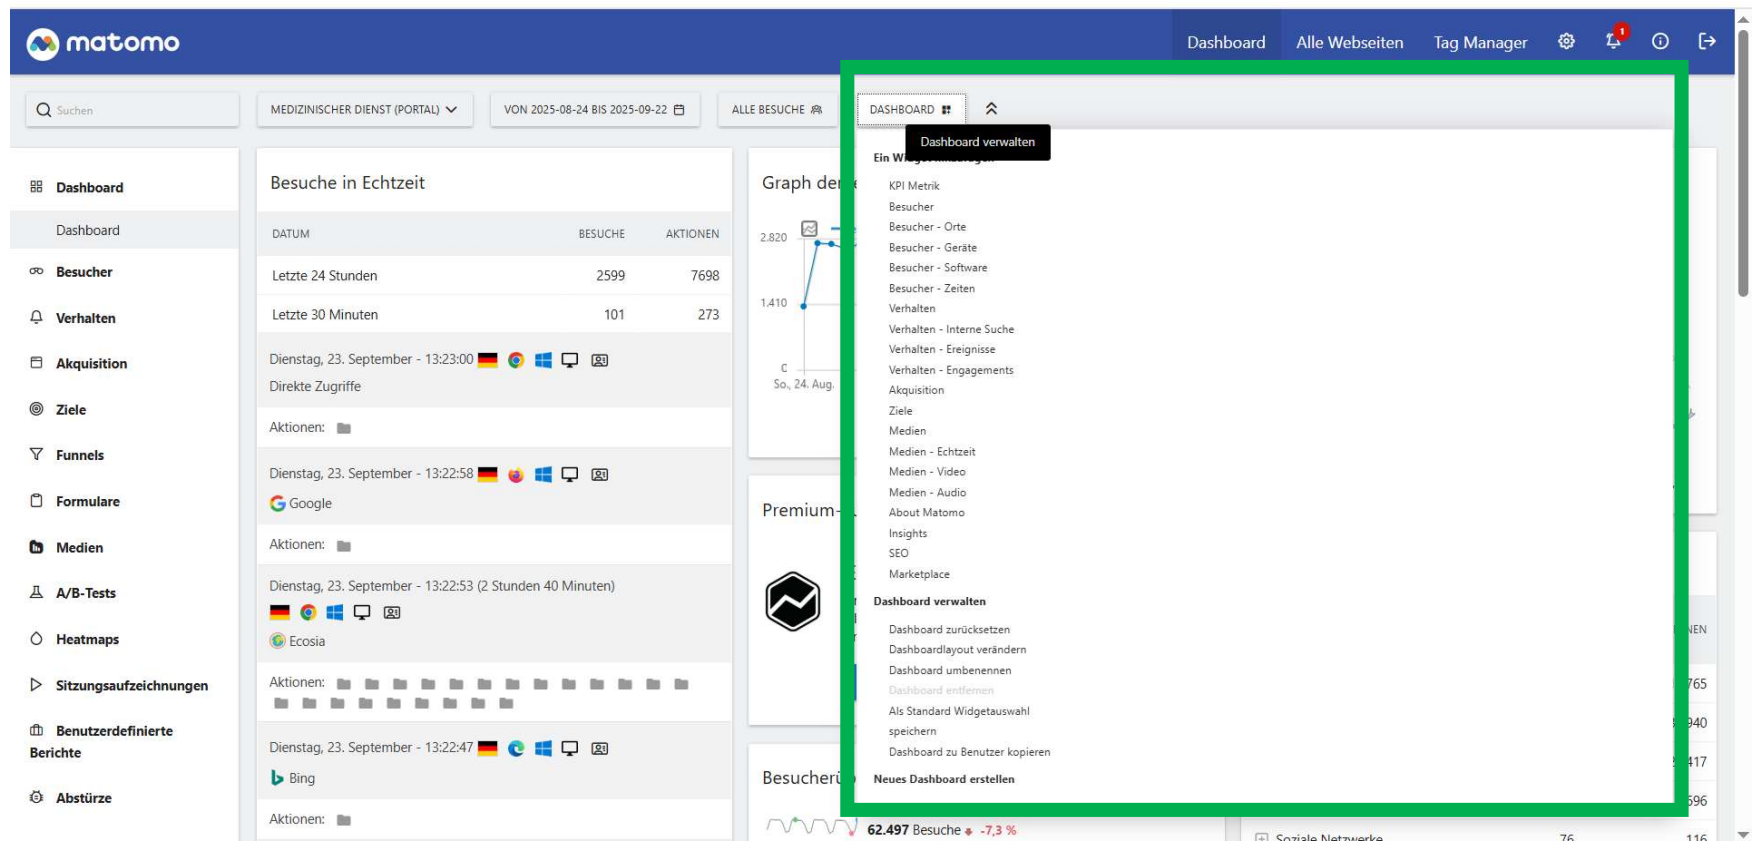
matomo

Dashboard Alle Webseiten Tag Manager

Suchen

MEDIZINISCHER DIENST (PORTAL)

VON 2025-08-24 BIS 2025-09-22

ALLE BESUCHE

DASHBOARD

Dashboard verwalten

Dashboard

Dashboard

Besucher

Verhalten

Akquisition

Ziele

Funnels

Formulare

Medien

A/B-Tests

Heatmaps

Sitzungsaufzeichnungen

Benutzerdefinierte Berichte

Abstürze

Besuche in Echtzeit

| DATUM | BESUCHE | AKTIONEN |
|---|---|---|
| Letzte 24 Stunden | 2599 | 7698 |
| Letzte 30 Minuten | 101 | 273 |

Dienstag, 23. September - 13:23:00

Direkte Zugriffe

Aktionen:

Dienstag, 23. September - 13:22:58

Google

Aktionen:

Dienstag, 23. September - 13:22:53 (2 Stunden 40 Minuten)

Ecosia

Aktionen:

Dienstag, 23. September - 13:22:47

Bing

Aktionen:

Graph der

2.820

1.410

C

So., 24. Aug.

Premium-

Besucherü

62.497 Besuche -7,3 %

Ein W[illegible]

KPI Metrik
Besucher
Besucher - Orte
Besucher - Geräte
Besucher - Software
Besucher - Zeiten
Verhalten
Verhalten - Interne Suche
Verhalten - Ereignisse
Verhalten - Engagements
Akquisition
Ziele
Medien
Medien - Echtzeit
Medien - Video
Medien - Audio
About Matomo
Insights
SEO
Marketplace

Dashboard verwalten

Dashboard zurücksetzen
Dashboardlayout verändern
Dashboard umbenennen
Dashboard entfernen
Als Standard Widgetauswahl speichern
Dashboard zu Benutzer kopieren

Neues Dashboard erstellen

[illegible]EN
765
940
417
596

Soziale Netzwerke 76 116